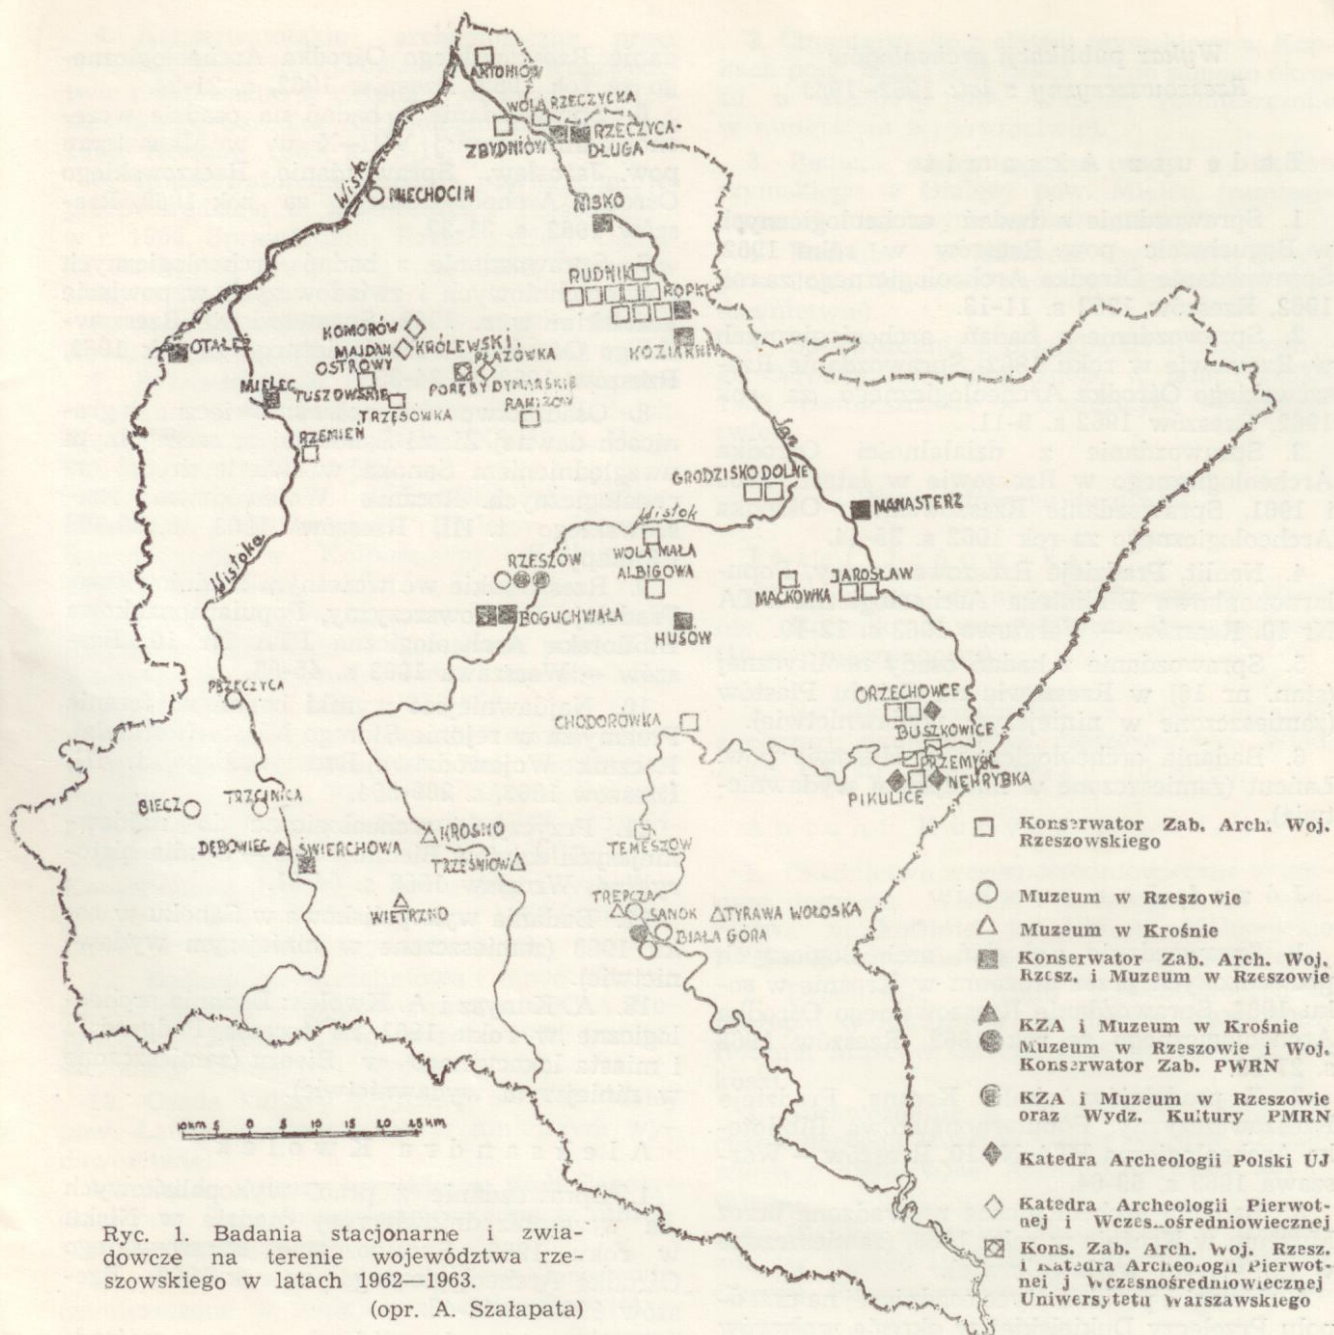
ANTONIÓW
WOLA RZECZYCKA
RZECZYCA DŁUGA
ZBYDNIÓW
Wisła
MIECHOCIN
NISKO
RUDNIK
ROPKI
KOZIARNIA
KOMORÓW
MAJDAN KRÓLEWSKI
OSTROWY
PŁAZÓWKA
OTAŁĘŻ
POREBY DYMARSKIE
MIELEC
TUSZÓW
RANIŻÓW
TRZESÓWKA
RZEMIEŃ
San
GRODZISKO DOLNE
MANASTERZ
Wisłok
Wisłoka
RZESZÓW
WOLA MAŁA
ALBIGOWA
JAROSŁAW
MAĆKOWKA
BOGUCHWAŁA
HUSÓW
PRZECZYCA
CHODORÓWKA
ORZECHOWCE
BUSZKOWICE
PRZEMYŚL
NEHRYBKA
PIKULICE
BIECZ
TRZCINICA
KROSNO
DĘBOWIEC
ŚWIERCHOWA
TRZEŚNIÓW
TEMESZÓW
WIETRZNO
TREPCZA
SANOK
TYRAWA WOŁOSKA
BIAŁA GÓRA
10KM 5 0 5 10 15 20 25KM

Konserwator Zab. Arch. Woj. Rzeszowskiego
Muzeum w Rzeszowie
Muzeum w Krośnie
Konserwator Zab. Arch. Woj. Rzesz. i Muzeum w Rzeszowie
KZA i Muzeum w Krośnie
Muzeum w Rzeszowie i Woj. Konserwator Zab. PWRN
KZA i Muzeum w Rzeszowie oraz Wydz. Kultury PMRN
Katedra Archeologii Polski UJ
Katedra Archeologii Pierwotnej i Wczes..ośredniowiecznej
Kons. Zab. Arch. Woj. Rzesz. i Katedra Archeologii Pierwotnej i Wczesnośredniowiecznej Uniwersytetu Warszawskiego

Ryc. 1. Badania stacjonarne i zwiadowcze na terenie województwa rzeszowskiego w latach 1962—1963.
(opr. A. Szałapata)